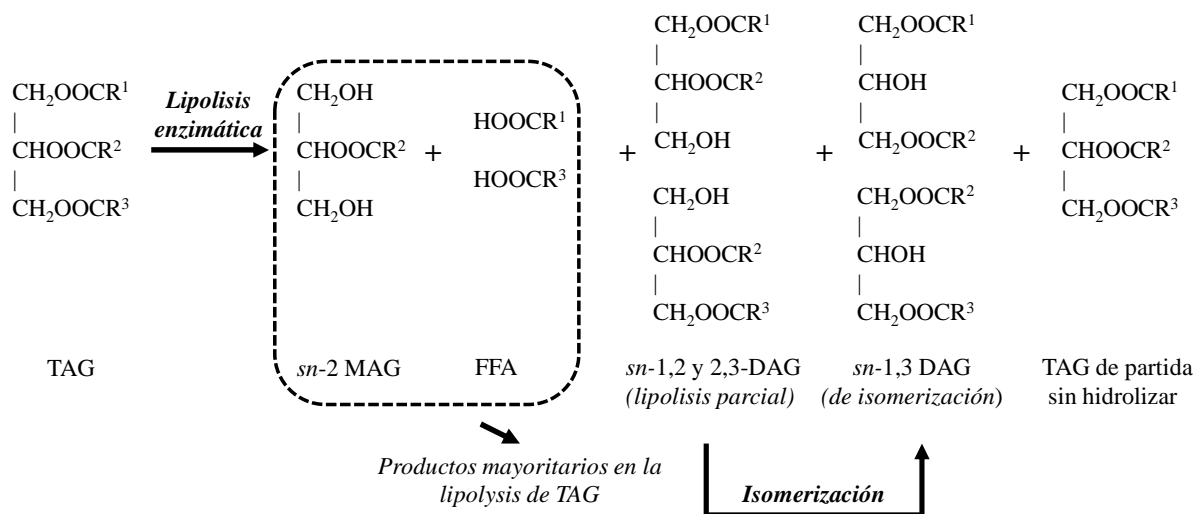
$CH_2OOCR^1$
|
$CHOOCR^2$
|
$CH_2OOCR^3$

TAG

*Lipolisis enzimática*

$CH_2OH$
|
$CHOOCR^2$
|
$CH_2OH$

*sn*-2 MAG

+

$HOOCR^1$

$HOOCR^3$

FFA

*Productos mayoritarios en la lipolysis de TAG*

+

$CH_2OOCR^1$
|
$CHOOCR^2$
|
$CH_2OH$

$CH_2OH$
|
$CHOOCR^2$
|
$CH_2OOCR^3$

*sn*-1,2 y 2,3-DAG
*(lipolisis parcial)*

+

$CH_2OOCR^1$
|
$CHOH$
|
$CH_2OOCR^2$

$CH_2OOCR^2$
|
$CHOH$
|
$CH_2OOCR^3$

*sn*-1,3 DAG
*(de isomerización)*

*Isomerización*

+

$CH_2OOCR^1$
|
$CHOOCR^2$
|
$CH_2OOCR^3$

TAG de partida sin hidrolizar